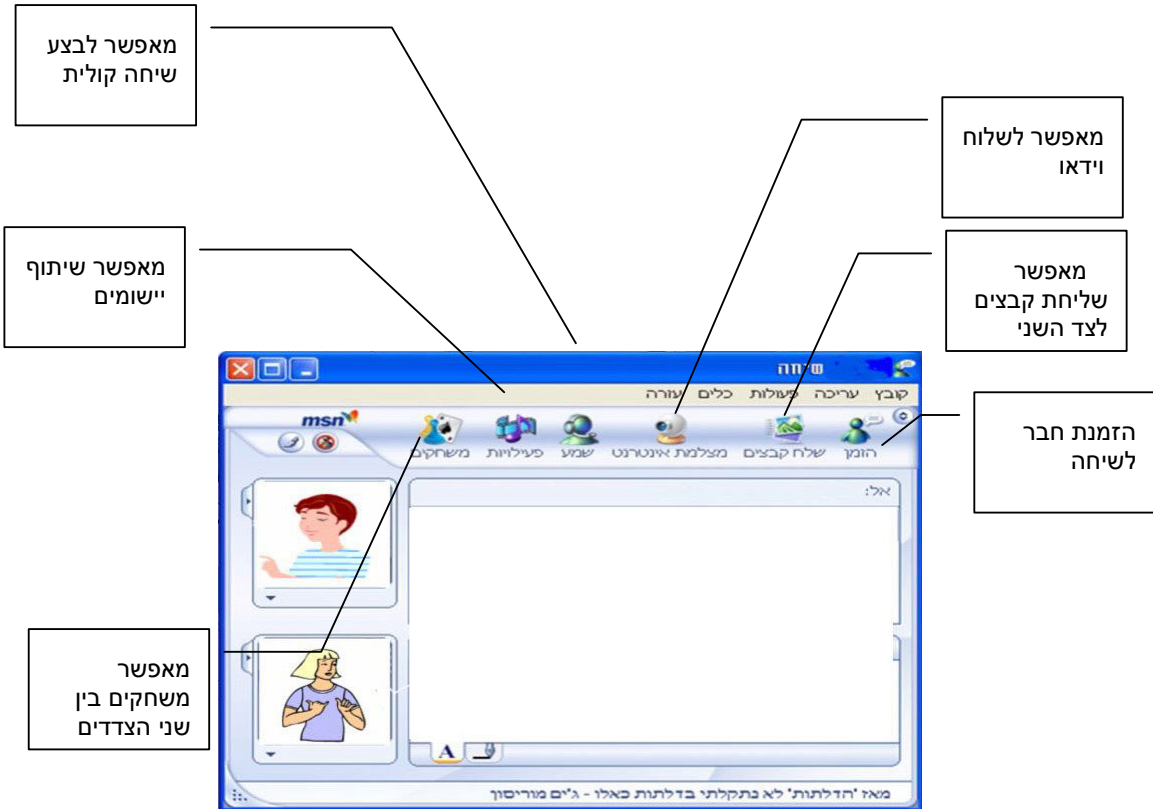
מאפשר לבצע שיחה קולית

מאפשר לשלוח וידאו

מאפשר שיתוף יישומים

מאפשר שליחת קבצים לצד השני

שיחה

קובץ עריכה פעולות כלים עזרה

msn

הזמנת חבר לשיחה

הזמן שלח קבצים מצלמת אינטרנט שמע פעילויות משחקים

אל:

מאפשר משחקים בין שני הצדדים

A

מאז 'הדלתות' לא נתקלתי בדלתות כאלו - ג'ים מוריסון